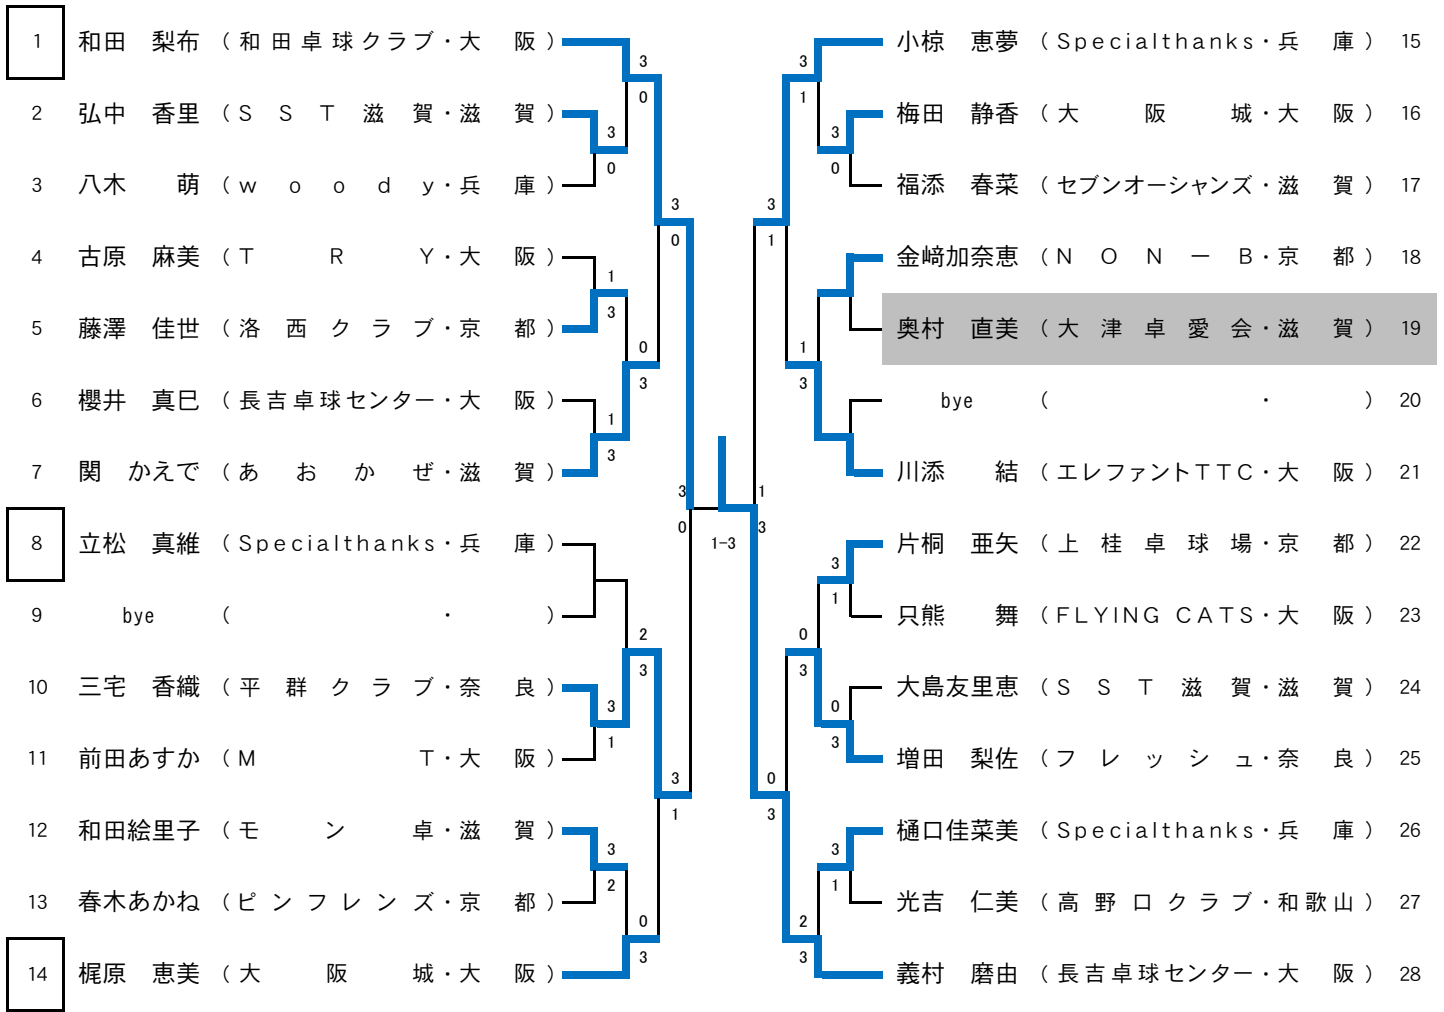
| No. | 氏名 | 所属・県 | 所属・県 | 氏名 | No. |
|---|---|---|---|---|---|
| 1 | 和田　梨布 | （和田卓球クラブ・大　阪） | （Specialthanks・兵　庫） | 小椋　恵夢 | 15 |
| 2 | 弘中　香里 | （SST滋賀・滋　賀） | （大阪城・大　阪） | 梅田　静香 | 16 |
| 3 | 八木　萌 | （woody・兵　庫） | （セブンオーシャンズ・滋　賀） | 福添　春菜 | 17 |
| 4 | 古原　麻美 | （TRY・大　阪） | （NON－B・京　都） | 金﨑加奈恵 | 18 |
| 5 | 藤澤　佳世 | （洛西クラブ・京　都） | （大津卓愛会・滋　賀） | 奥村　直美 | 19 |
| 6 | 櫻井　真巳 | （長吉卓球センター・大　阪） | （　・　） | bye | 20 |
| 7 | 関　かえで | （あおかぜ・滋　賀） | （エレファントTTC・大　阪） | 川添　結 | 21 |
| 8 | 立松　真維 | （Specialthanks・兵　庫） | （上桂卓球場・京　都） | 片桐　亜矢 | 22 |
| 9 | bye | （　・　） | （FLYING CATS・大　阪） | 只熊　舞 | 23 |
| 10 | 三宅　香織 | （平群クラブ・奈　良） | （SST滋賀・滋　賀） | 大島友里恵 | 24 |
| 11 | 前田あすか | （MT・大　阪） | （フレッシュ・奈　良） | 増田　梨佐 | 25 |
| 12 | 和田絵里子 | （モン卓・滋　賀） | （Specialthanks・兵　庫） | 樋口佳菜美 | 26 |
| 13 | 春木あかね | （ピンフレンズ・京　都） | （高野口クラブ・和歌山） | 光吉　仁美 | 27 |
| 14 | 梶原　恵美 | （大阪城・大　阪） | （長吉卓球センター・大　阪） | 義村　磨由 | 28 |

3 0 3 0 1 3 1 3 0 3 3 0 3 0 2 3 3 1 3 2 0 3 3 1 1-3 1 3
3 1 3 0 3 1 1 3 3 1 0 3 0 3 3 1 2 3 0 3